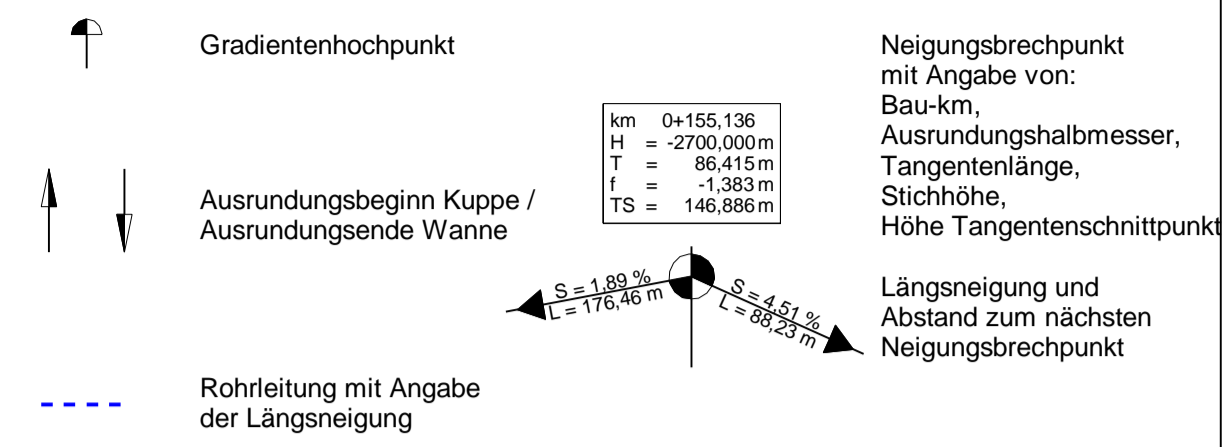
Gradientenhochpunkt

Ausrundungsbeginn Kuppe / Ausrundungsende Wanne

Rohrleitung mit Angabe der Längsneigung

| km | 0+155,136 |
|---|---|
| H | = -2700,000 m |
| T | = 86,415 m |
| f | = -1,383 m |
| TS | = 146,886 m |

S = 1,89 %
L = 176,46 m

S = 4,51 %
L = 88,23 m

Neigungsbrechpunkt mit Angabe von:
Bau-km,
Ausrundungshalbmesser,
Tangentenlänge,
Stichhöhe,
Höhe Tangentenschnittpunkt

Längsneigung und Abstand zum nächsten Neigungsbrechpunkt